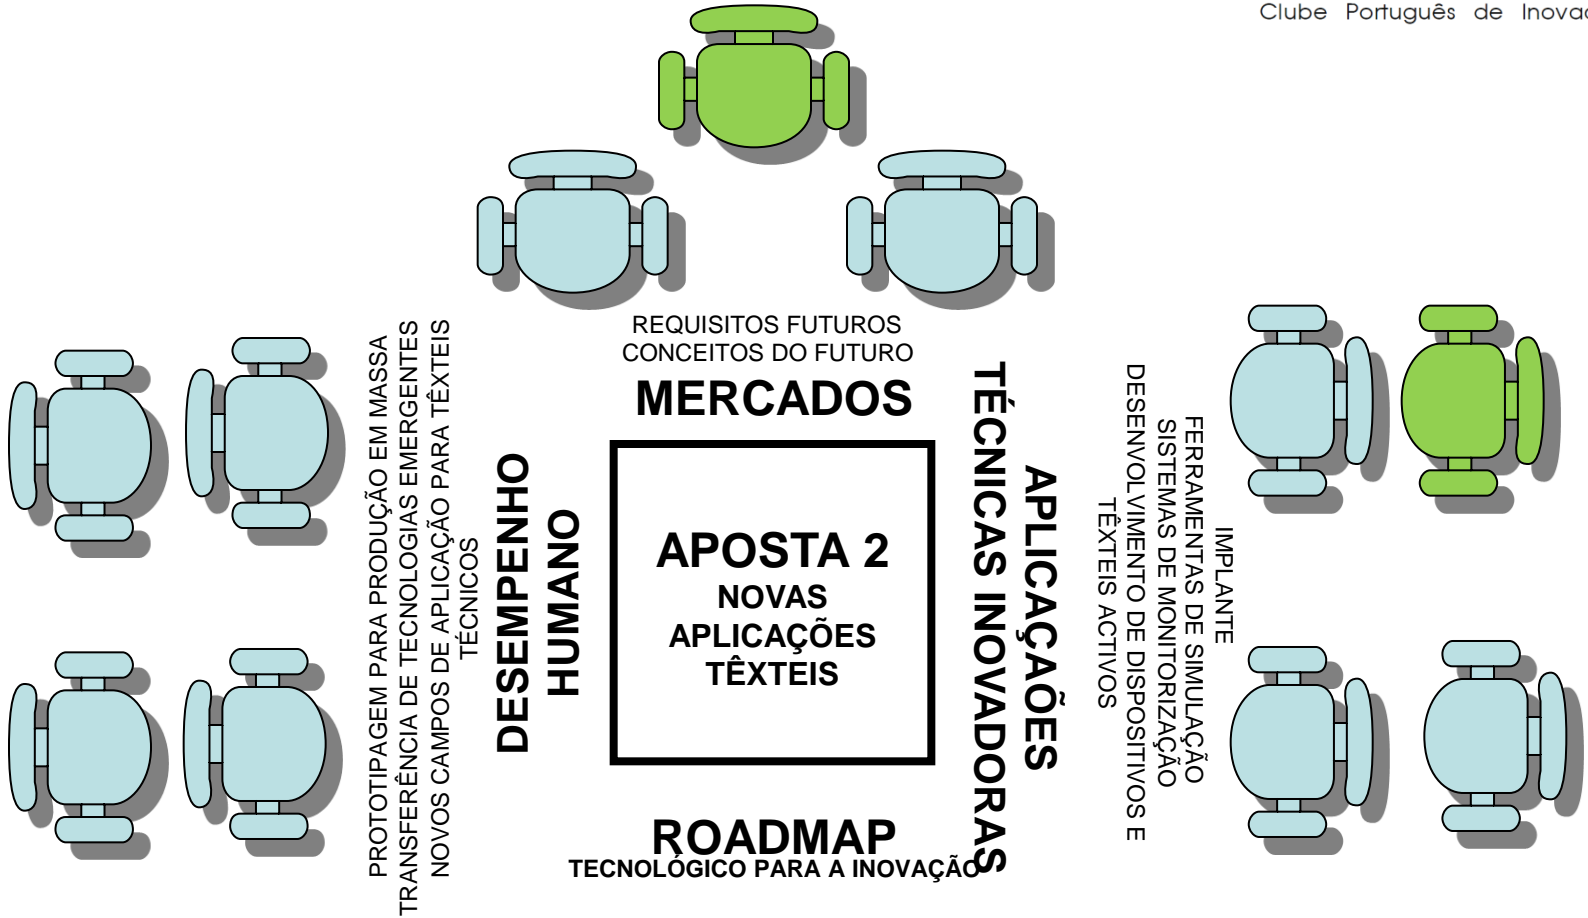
Clube Português de Inova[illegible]

REQUISITOS FUTUROS
CONCEITOS DO FUTURO

MERCADOS

APOSTA 2
NOVAS
APLICAÇÕES
TÊXTEIS

DESEMPENHO HUMANO

PROTOTIPAGEM PARA PRODUÇÃO EM MASSA
TRANSFERÊNCIA DE TECNOLOGIAS EMERGENTES
NOVOS CAMPOS DE APLICAÇÃO PARA TÊXTEIS TÉCNICOS

TÉCNICAS INOVADORAS

APLICAÇÕES

IMPLANTE
FERRAMENTAS DE SIMULAÇÃO
SISTEMAS DE MONITORIZAÇÃO
DESENVOLVIMENTO DE DISPOSITIVOS E TÊXTEIS ACTIVOS

ROADMAP
TECNOLÓGICO PARA A INOVAÇÃO